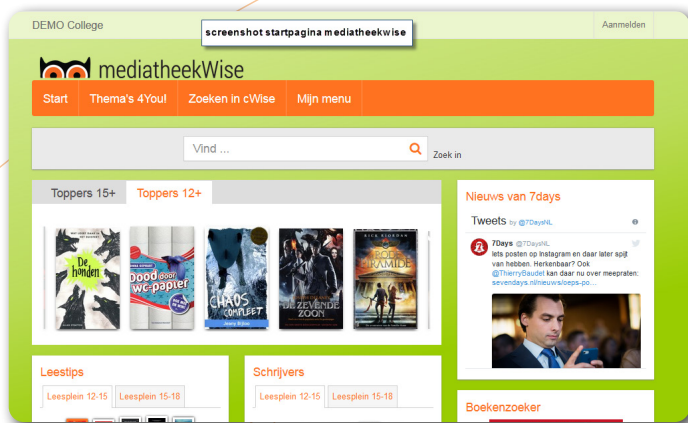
DEMO College

screenshot startpagina mediatheekwise

Aanmelden

mediatheekWise

Start | Thema's 4You! | Zoeken in cWise | Mijn menu

Vind ...

Zoek in

Toppers 15+ | Toppers 12+

De honden

Dood door wc-papier

Chaos compleet

De zevende zoon

De Piramide

Nieuws van 7days

Tweets by @7DaysNL

7days @7DaysNL

lets posten op Instagram en daar later spijt van hebben. Herkenbaar? Ook @ThierryBaudet kan daar nu over meepraten: sevendays.nl/nieuws/oeps-po...

Leestips

Leesplein 12-15 | Leesplein 15-18

Schrijvers

Leesplein 12-15 | Leesplein 15-18

Boekenzoeker